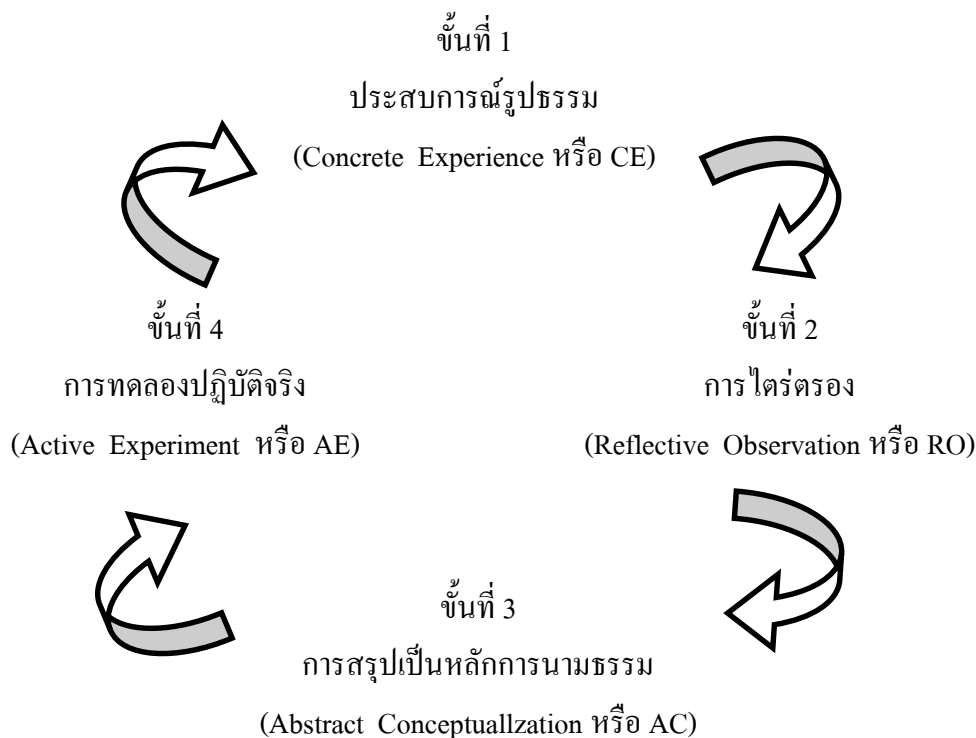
ขั้นที่ 1
ประสบการณ์รูปธรรม
(Concrete Experience หรือ CE)

ขั้นที่ 4
การทดลองปฏิบัติจริง
(Active Experiment หรือ AE)

ขั้นที่ 2
การไตร่ตรอง
(Reflective Observation หรือ RO)

ขั้นที่ 3
การสรุปเป็นหลักการนามธรรม
(Abstract Conceptuallzation หรือ AC)